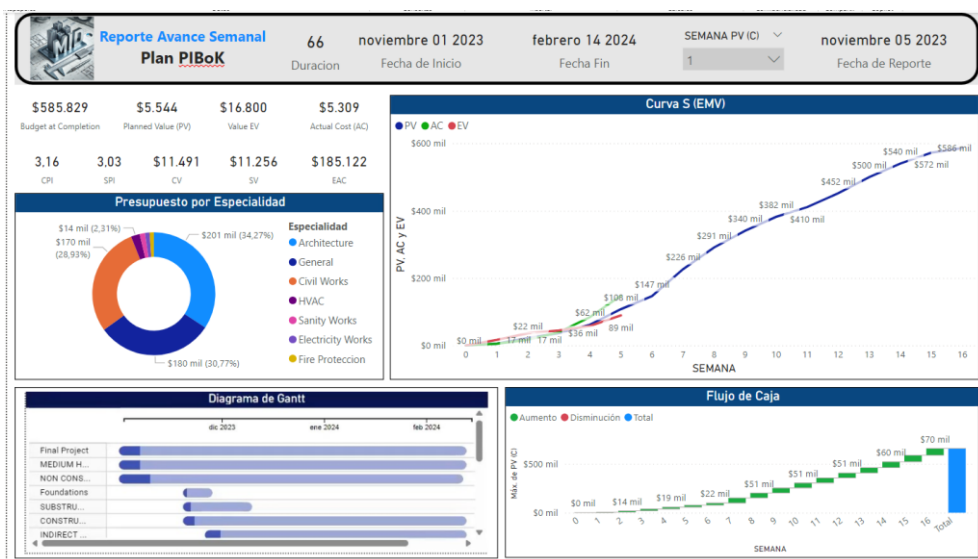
Reporte Avance Semanal
Plan PIBoK

66
Duracion

noviembre 01 2023
Fecha de Inicio

febrero 14 2024
Fecha Fin

SEMANA PV (C)
1

noviembre 05 2023
Fecha de Reporte

$585.829
Budget at Completion

$5.544
Planned Value (PV)

$16.800
Value EV

$5.309
Actual Cost (AC)

3,16
CPI

3,03
SPI

$11.491
CV

$11.256
SV

$185.122
EAC

Presupuesto por Especialidad

$14 mil (2,31%)
$170 mil (28,93%)
$201 mil (34,27%)
$180 mil (30,77%)

Especialidad
Architecture
General
Civil Works
HVAC
Sanity Works
Electricity Works
Fire Proteccion

Curva S (EMV)

PV AC EV

$600 mil
$400 mil
$200 mil
$0 mil
PV, AC y EV

$0 mil
$22 mil
17 mil
17 mil
$36 mil
$62 mil
$108 mil
89 mil
$147 mil
$226 mil
$291 mil
$340 mil
$382 mil
$410 mil
$452 mil
$500 mil
$540 mil
$572 mil
$586 mil

0 1 2 3 4 5 6 7 8 9 10 11 12 13 14 15 16
SEMANA

Diagrama de Gantt

dic 2023
ene 2024
feb 2024

Final Project
MEDIUM H...
NON CONS...
Foundations
SUBSTRU...
CONSTRU...
INDIRECT ...

Flujo de Caja

Aumento Disminución Total

$500 mil
$0 mil
Máx. de PV (C)

$0 mil
$14 mil
$19 mil
$22 mil
$51 mil
$51 mil
$51 mil
$60 mil
$70 mil

0 1 2 3 4 5 6 7 8 9 10 11 12 13 14 15 16 Total
SEMANA